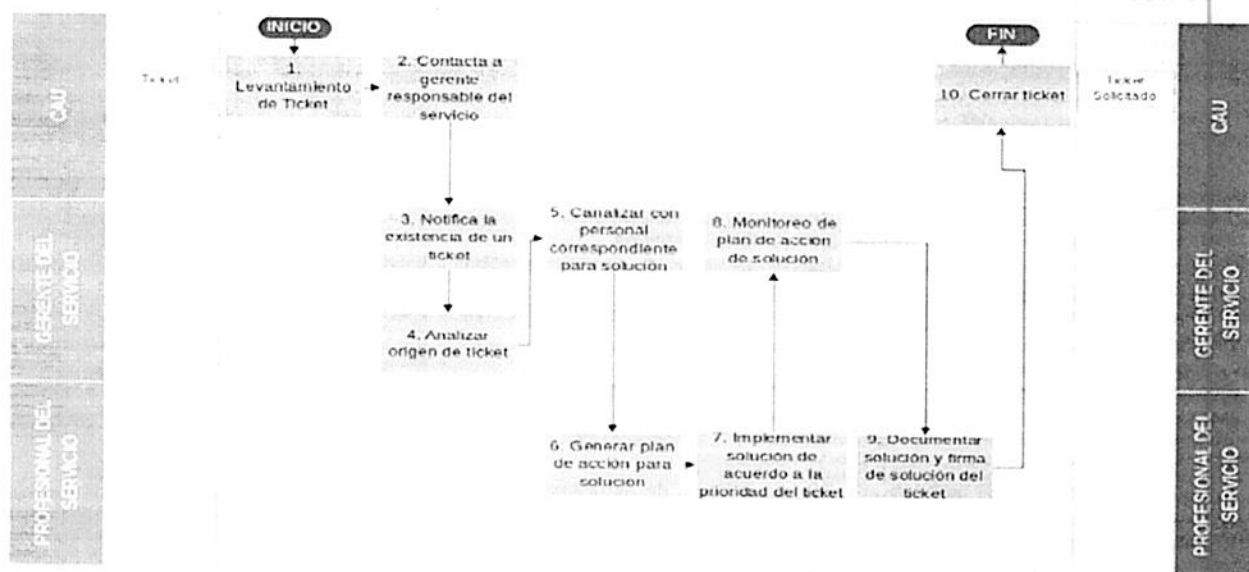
CAU

GERENTE DEL SERVICIO

PROFESIONAL DEL SERVICIO

INICIO

Ticket

1. Levantamiento de Ticket

2. Contacta a gerente responsable del servicio

3. Notifica la existencia de un ticket

4. Analizar origen de ticket

5. Canalizar con personal correspondiente para solucion

6. Generar plan de accion para solucion

7. Implementar solución de acuerdo a la prioridad del ticket

8. Monitoreo de plan de accion de solucion

9. Documentar solución y firma de solución del ticket

10. Cerrar ticket

FIN

Ticket Solicitado

CAU

GERENTE DEL SERVICIO

PROFESIONAL DEL SERVICIO